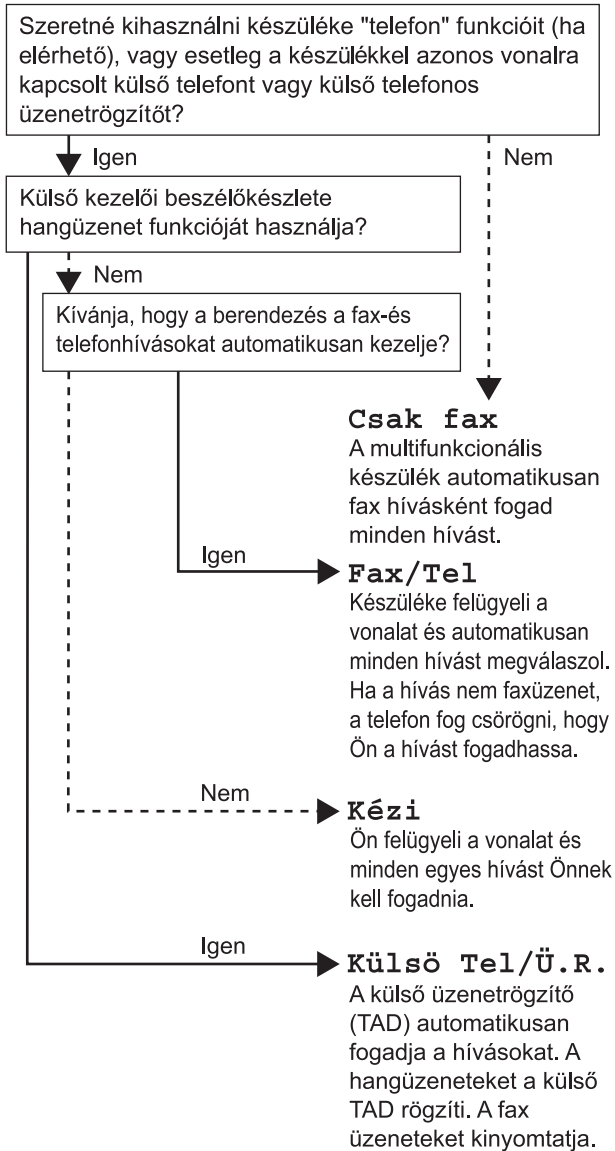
Szeretné kihasználni készüléke "telefon" funkcióit (ha elérhető), vagy esetleg a készülékkel azonos vonalra kapcsolt külső telefont vagy külső telefonos üzenetrögzítőt?

Igen

Nem

Külső kezelői beszélőkészlete hangüzenet funkcióját használja?

Nem

Kívánja, hogy a berendezés a fax-és telefonhívásokat automatikusan kezelje?

Csak fax
A multifunkcionális készülék automatikusan fax hívásként fogad minden hívást.

Igen

Fax/Tel
Készüléke felügyeli a vonalat és automatikusan minden hívást megválaszol. Ha a hívás nem faxüzenet, a telefon fog csörögni, hogy Ön a hívást fogadhassa.

Nem

Kézi
Ön felügyeli a vonalat és minden egyes hívást Önnek kell fogadnia.

Igen

Külsö Tel/Ü.R.
A külső üzenetrögzítő (TAD) automatikusan fogadja a hívásokat. A hangüzeneteket a külső TAD rögzíti. A fax üzeneteket kinyomtatja.